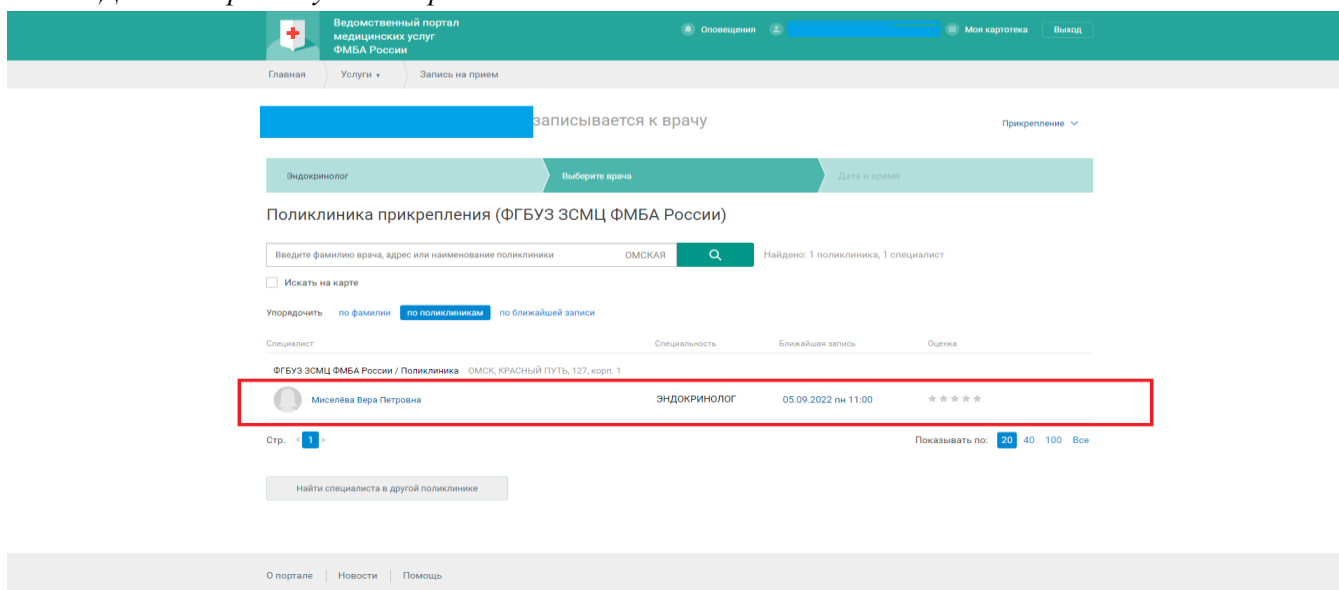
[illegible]

Ведомственный портал медицинских услуг ФМБА России

Оповещения

Моя картотека

Выход

Главная

Услуги ▾

Запись на прием

записывается к врачу

Прикрепление

Эндокринолог

Выберите врача

Дата и время

Поликлиника прикрепления (ФГБУЗ ЗСМЦ ФМБА России)

Введите фамилию врача, адрес или наименование поликлиники

ОМСКАЯ

Найдено: 1 поликлиника, 1 специалист

Искать на карте

Упорядочить по фамилии по поликлиникам по ближайшей записи

| Специалист | Специальность | Ближайшая запись | Оценка |
|---|---|---|---|
| ФГБУЗ ЗСМЦ ФМБА России / Поликлиника ОМСК, КРАСНЫЙ ПУТЬ, 127, корп. 1 | | | |
| Миселёва Вера Петровна | ЭНДОКРИНОЛОГ | 05.09.2022 пн 11:00 | |

Стр. 1

Показывать по: 20 40 100 Все

Найти специалиста в другой поликлинике

О портале | Новости | Помощь